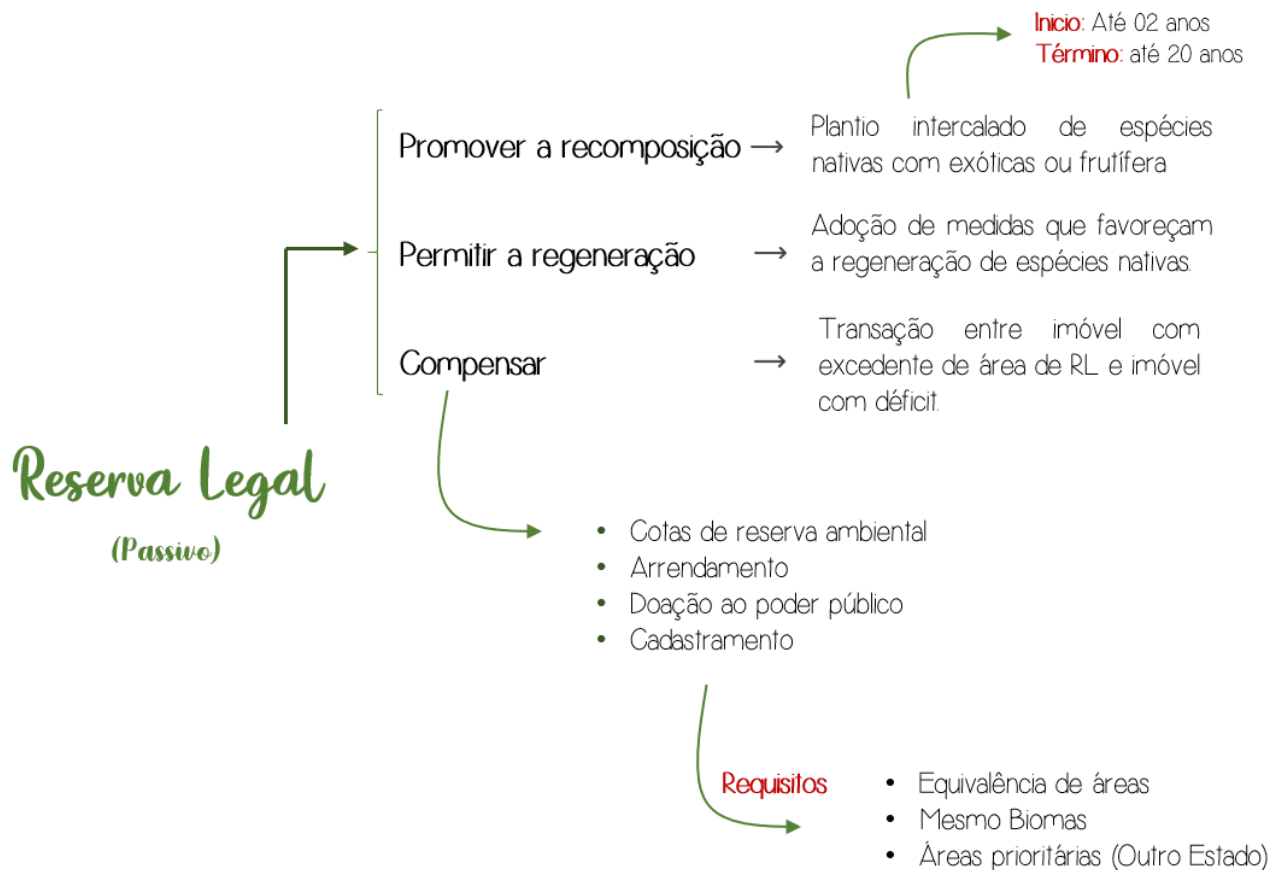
Inicio: Até 02 anos
Término: até 20 anos

Promover a recomposição → Plantio intercalado de espécies nativas com exóticas ou frutífera

Permitir a regeneração → Adoção de medidas que favoreçam a regeneração de espécies nativas.

Compensar → Transação entre imóvel com excedente de área de RL e imóvel com déficit.

Reserva Legal

(Passivo)

- Cotas de reserva ambiental
- Arrendamento
- Doação ao poder público
- Cadastramento

Requisitos

- Equivalência de áreas
- Mesmo Biomas
- Áreas prioritárias (Outro Estado)